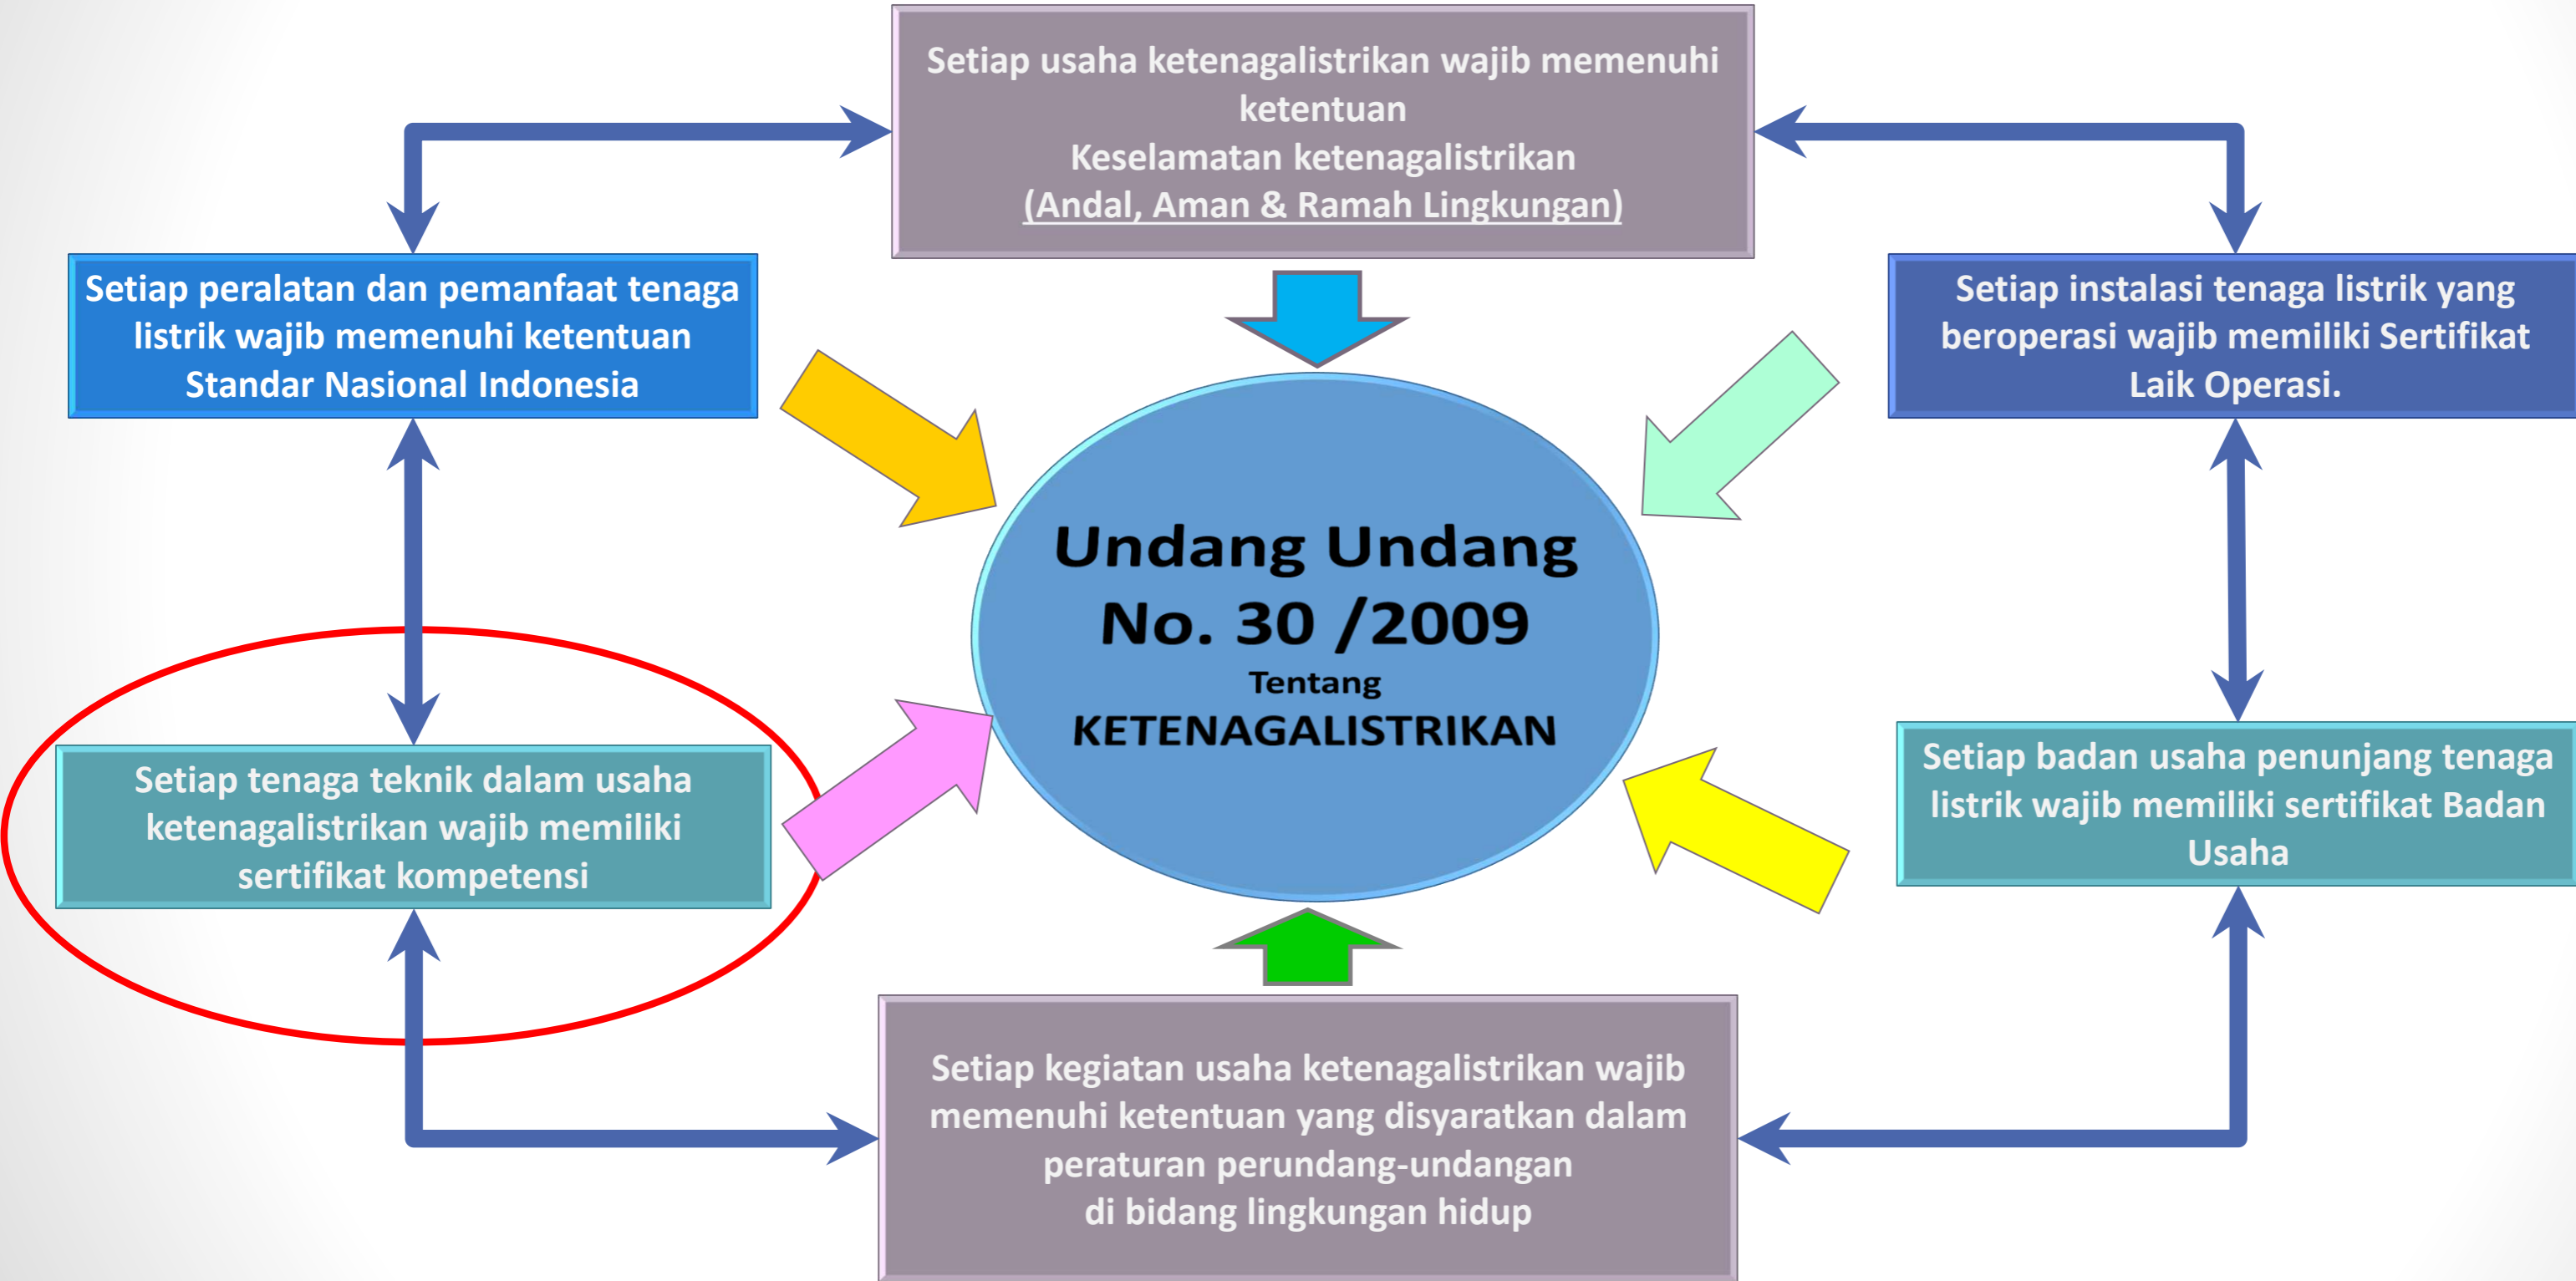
Setiap usaha ketenagalistrikan wajib memenuhi ketentuan
Keselamatan ketenagalistrikan
(Andal, Aman & Ramah Lingkungan)

Setiap peralatan dan pemanfaat tenaga listrik wajib memenuhi ketentuan Standar Nasional Indonesia

Setiap instalasi tenaga listrik yang beroperasi wajib memiliki Sertifikat Laik Operasi.

Undang Undang
No. 30 /2009
Tentang
KETENAGALISTRIKAN

Setiap tenaga teknik dalam usaha ketenagalistrikan wajib memiliki sertifikat kompetensi

Setiap badan usaha penunjang tenaga listrik wajib memiliki sertifikat Badan Usaha

Setiap kegiatan usaha ketenagalistrikan wajib memenuhi ketentuan yang disyaratkan dalam peraturan perundang-undangan
di bidang lingkungan hidup